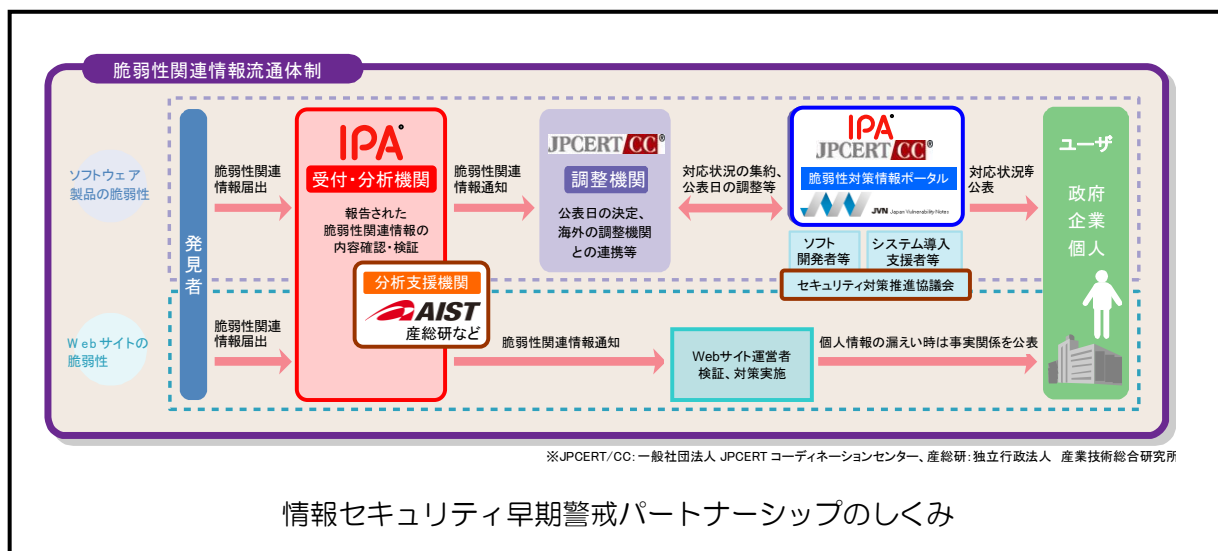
脆弱性関連情報流通体制

ソフトウェア製品の脆弱性

Webサイトの脆弱性

発見者

脆弱性関連情報届出

脆弱性関連情報届出

IPA
受付・分析機関
報告された脆弱性関連情報の内容確認・検証

分析支援機関
AIST
産総研など

脆弱性関連情報通知

JPCERT CC®
調整機関
公表日の決定、海外の調整機関との連携等

対応状況の集約、公表日の調整等

IPA
JPCERT CC®
脆弱性対策情報ポータル
JVN Japan Vulnerability Notes

ソフト開発者等

システム導入支援者等

セキュリティ対策推進協議会

対応状況等公表

ユーザ
政府
企業
個人

脆弱性関連情報通知

Webサイト運営者
検証、対策実施

個人情報の漏えい時は事実関係を公表

※JPCERT/CC: 一般社団法人 JPCERT コーディネーションセンター、産総研: 独立行政法人 産業技術総合研究所

情報セキュリティ早期警戒パートナーシップのしくみ